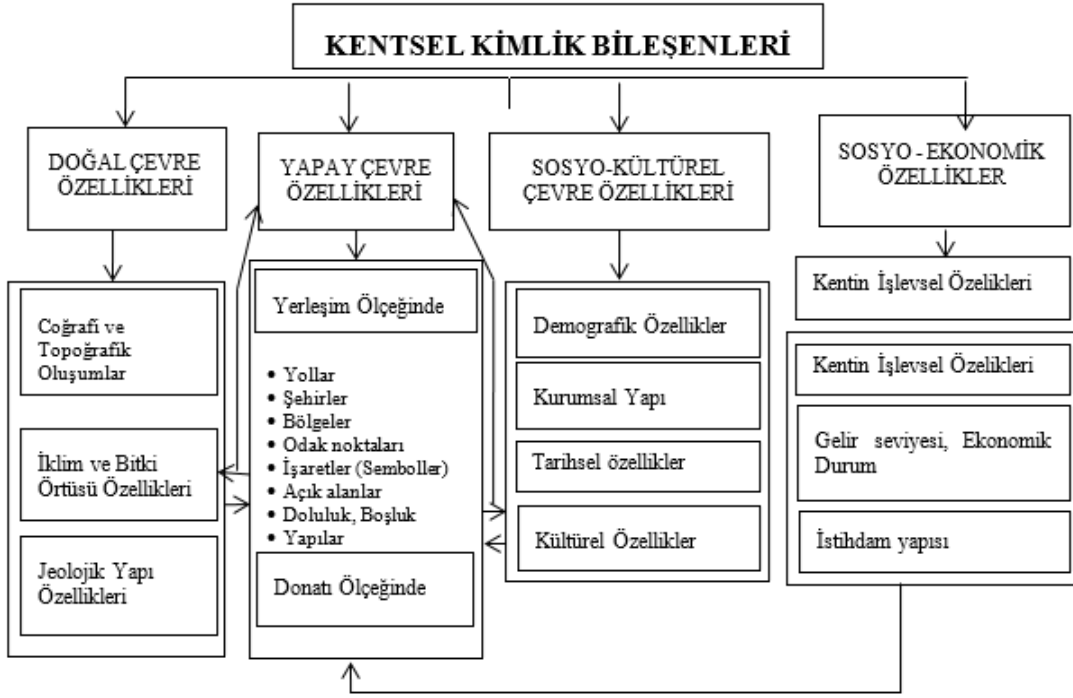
KENTSEL KİMLİK BİLEŞENLERİ

DOĞAL ÇEVRE ÖZELLİKLERİ

Coğrafi ve Topoğrafik Oluşumlar

İklim ve Bitki Örtüsü Özellikleri

Jeolojik Yapı Özellikleri

YAPAY ÇEVRE ÖZELLİKLERİ

Yerleşim Ölçeğinde

- Yollar
- Şehirler
- Bölgeler
- Odak noktaları
- İşaretler (Semboller)
- Açık alanlar
- Doluluk, Boşluk
- Yapılar

Donatı Ölçeğinde

SOSYO-KÜLTÜREL ÇEVRE ÖZELLİKLERİ

Demografik Özellikler

Kurumsal Yapı

Tarihsel özellikler

Kültürel Özellikler

SOSYO - EKONOMİK ÖZELLİKLER

Kentin İşlevsel Özelikleri

Kentin İşlevsel Özelikleri

Gelir seviyesi, Ekonomik Durum

İstihdam yapısı